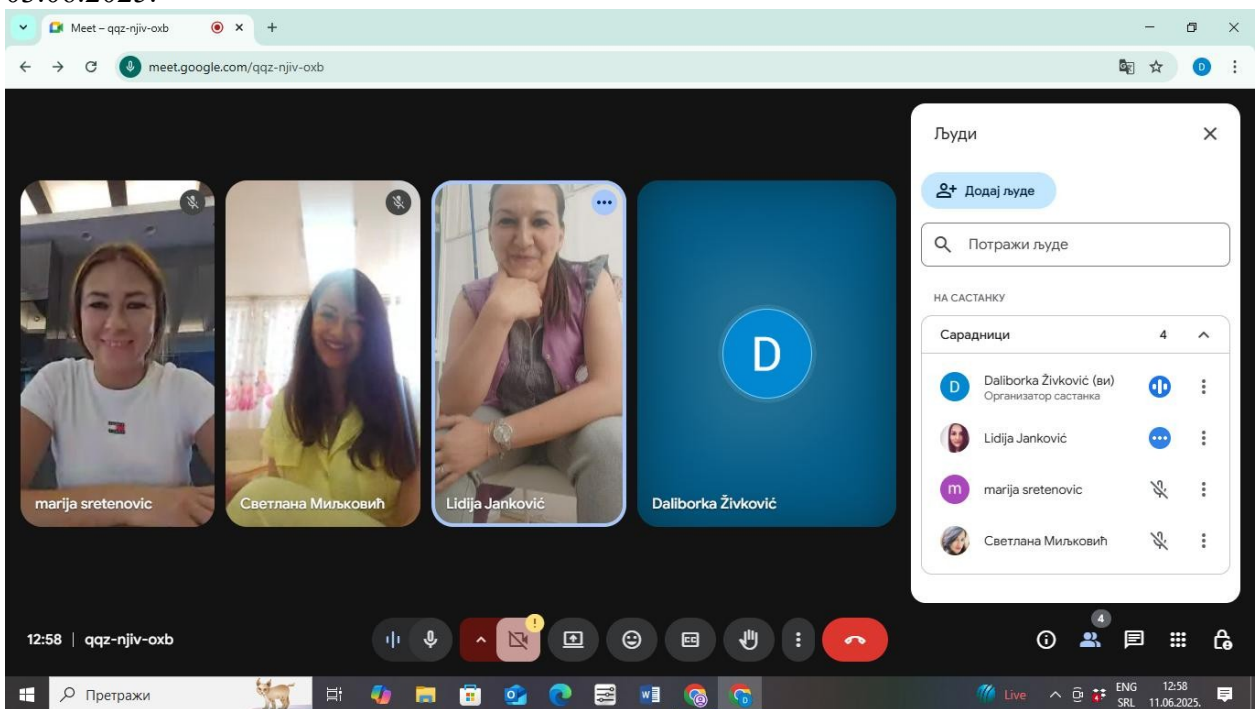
Meet – qqz-njiv-oxb

meet.google.com/qqz-njiv-oxb

marija sretenovic

Светлана Миљковић

Lidija Janković

D

Daliborka Živković

Људи

Додај људе

Потражи људе

НА САСТАНКУ

Сарадници 4

Daliborka Živković (ви)
Организатор састанка

Lidija Janković

marija sretenovic

Светлана Миљковић

12:58 | qqz-njiv-oxb

4

Претражи

Live

ENG SRL

12:58 11.06.2025.